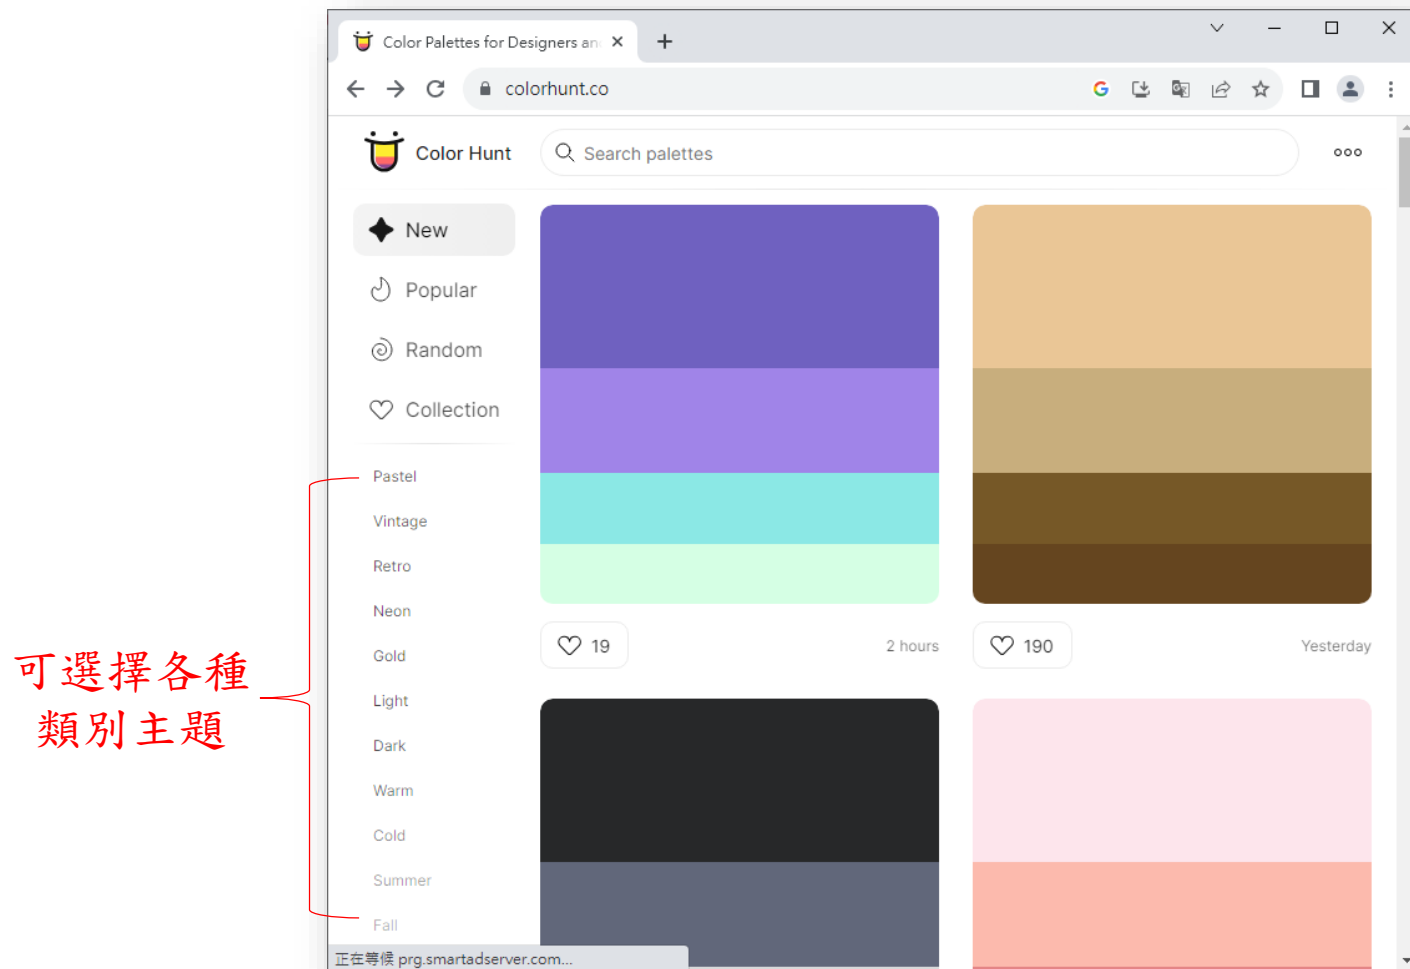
Color Palettes for Designers an ×
+
colorhunt.co
Color Hunt
Search palettes
ooo
New
Popular
Random
Collection
Pastel
Vintage
Retro
Neon
Gold
Light
Dark
Warm
Cold
Summer
Fall
19
2 hours
190
Yesterday
可選擇各種類別主題
正在等候 prg.smartadserver.com...